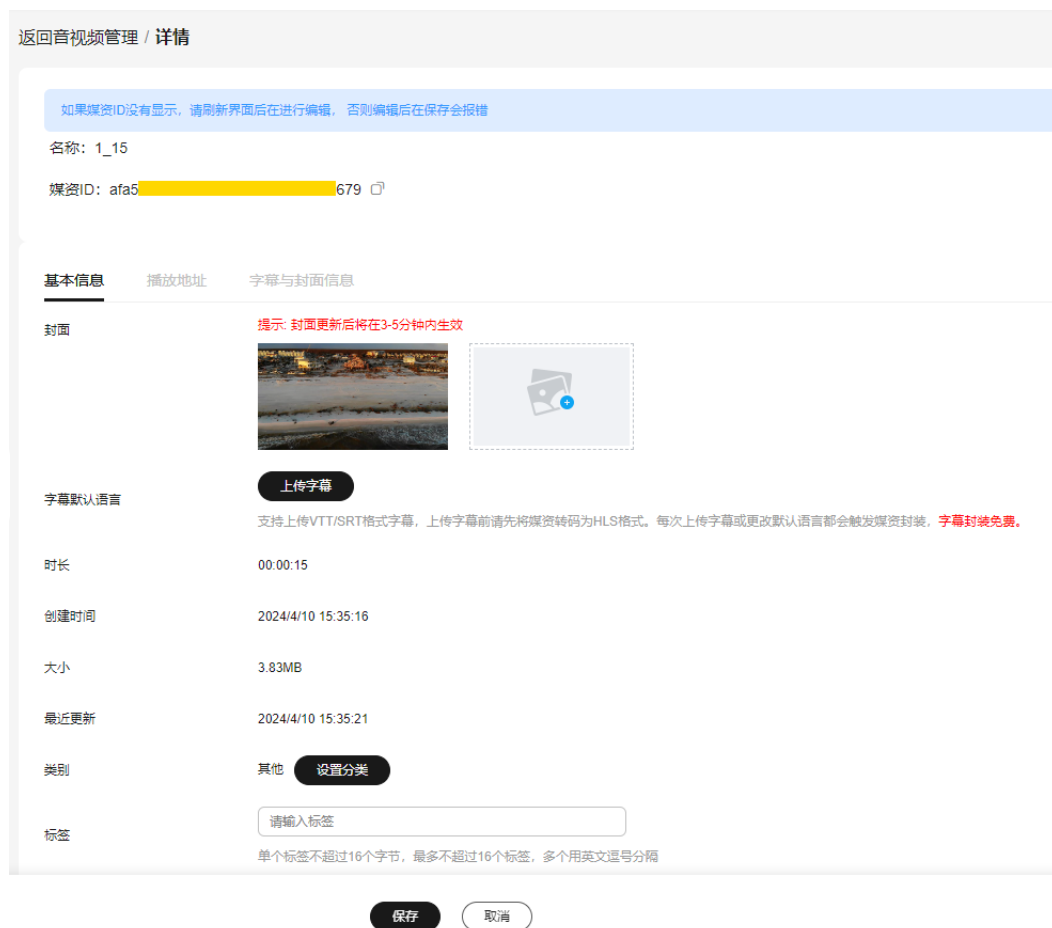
返回音视频管理 / 详情

如果媒资ID没有显示，请刷新界面后在进行编辑，否则编辑后在保存会报错

名称：1_15

媒资ID：afa5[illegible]679

基本信息　播放地址　字幕与封面信息

封面
提示: 封面更新后将在3-5分钟内生效

字幕默认语言
上传字幕
支持上传VTT/SRT格式字幕，上传字幕前请先将媒资转码为HLS格式。每次上传字幕或更改默认语言都会触发媒资封装，字幕封装免费。

时长
00:00:15

创建时间
2024/4/10 15:35:16

大小
3.83MB

最近更新
2024/4/10 15:35:21

类别
其他　设置分类

标签
请输入标签
单个标签不超过16个字节，最多不超过16个标签，多个用英文逗号分隔

保存　取消